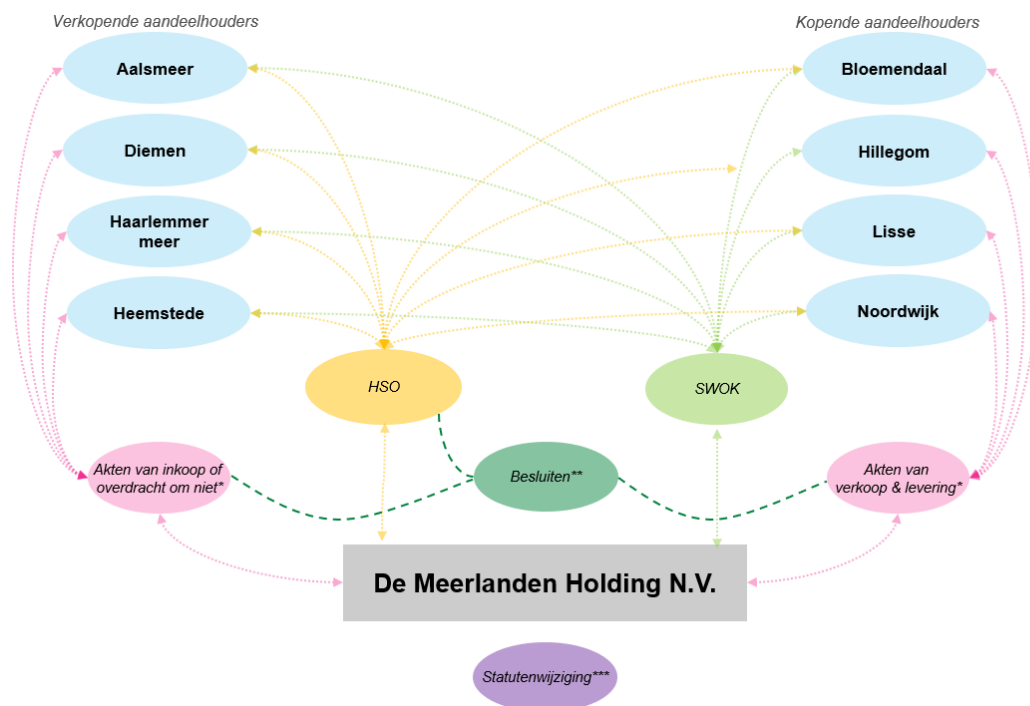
Verkopende aandeelhouders

Kopende aandeelhouders

Aalsmeer

Diemen

Haarlemmer meer

Heemstede

Bloemendaal

Hillegom

Lisse

Noordwijk

HSO

SWOK

Akten van inkoop of overdracht om niet*

Besluiten**

Akten van verkoop & levering*

De Meerlanden Holding N.V.

Statutenwijziging***